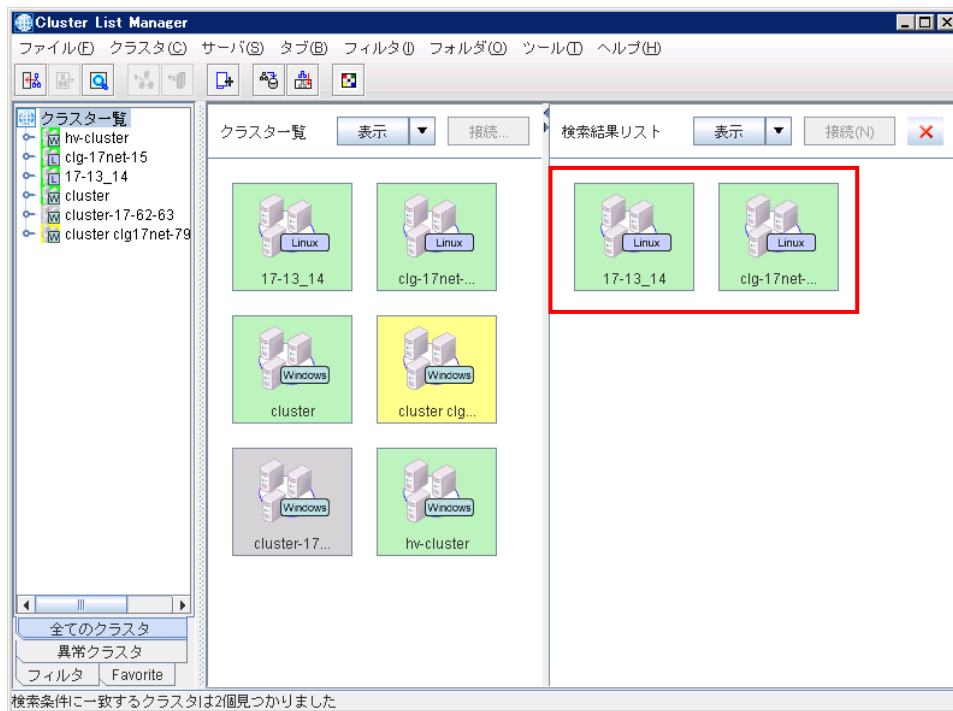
Cluster List Manager

ファイル(F) クラスタ(C) サーバ(S) タブ(B) フィルタ(I) フォルダ(O) ツール(T) ヘルプ(H)

クラスター覧
hv-cluster
clg-17net-15
17-13_14
cluster
cluster-17-62-63
cluster clg17net-79

全てのクラスタ
異常クラスタ
フィルタ
Favorite

クラスター覧
表示
接続...

Linux
17-13_14
Linux
clg-17net-...
Windows
cluster
Windows
cluster clg...
Windows
cluster-17...
Windows
hv-cluster

検索結果リスト
表示
接続(N)
✕

Linux
17-13_14
Linux
clg-17net-...

検索条件に一致するクラスタは2個見つかりました